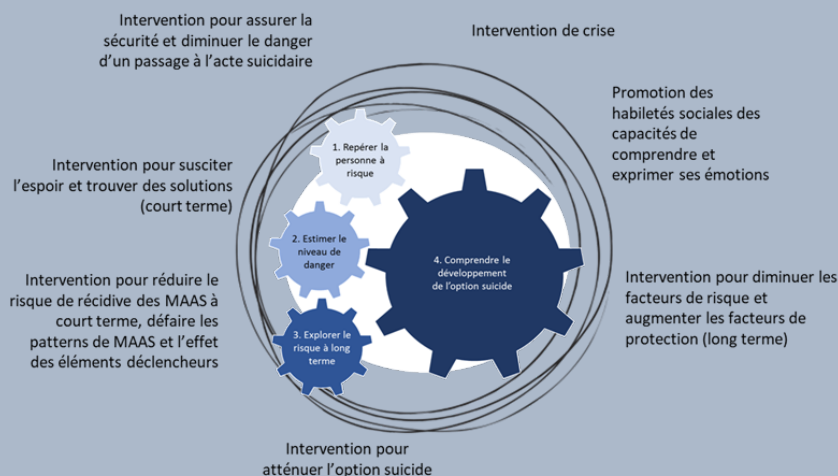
Intervention pour assurer la sécurité et diminuer le danger d'un passage à l'acte suicidaire

Intervention de crise

Promotion des habiletés sociales des capacités de comprendre et exprimer ses émotions

Intervention pour susciter l'espoir et trouver des solutions (court terme)

1. Repérer la personne à risque

2. Estimer le niveau de danger

4. Comprendre le développement de l'option suicide

Intervention pour réduire le risque de récidive des MAAS à court terme, défaire les patterns de MAAS et l'effet des éléments déclencheurs

3. Explorer le risque à long terme

Intervention pour diminuer les facteurs de risque et augmenter les facteurs de protection (long terme)

Intervention pour atténuer l'option suicide